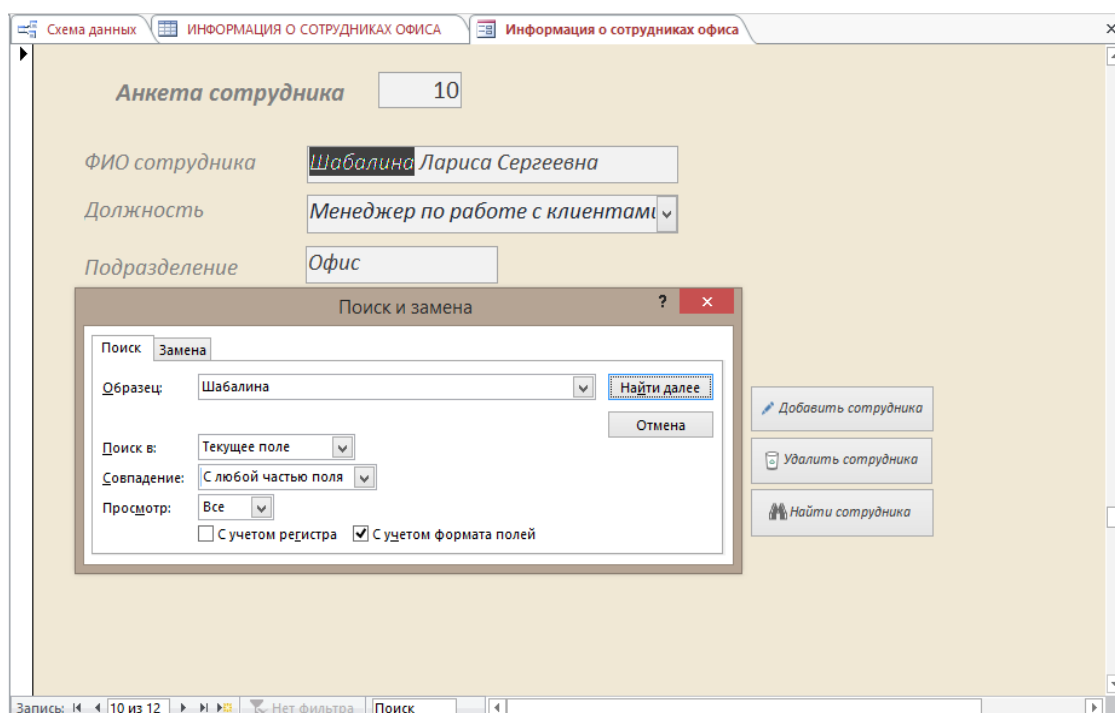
Схема данных | ИНФОРМАЦИЯ О СОТРУДНИКАХ ОФИСА | Информация о сотрудниках офиса

Анкета сотрудника 10

ФИО сотрудника Шабалина Лариса Сергеевна

Должность Менеджер по работе с клиентами

Подразделение Офис

Поиск и замена

?

Поиск Замена

Образец: Шабалина

Найти далее

Отмена

Поиск в: Текущее поле

Совпадение: С любой частью поля

Просмотр: Все

С учетом регистра

С учетом формата полей

Добавить сотрудника

Удалить сотрудника

Найти сотрудника

Запись: 10 из 12 Нет фильтра Поиск